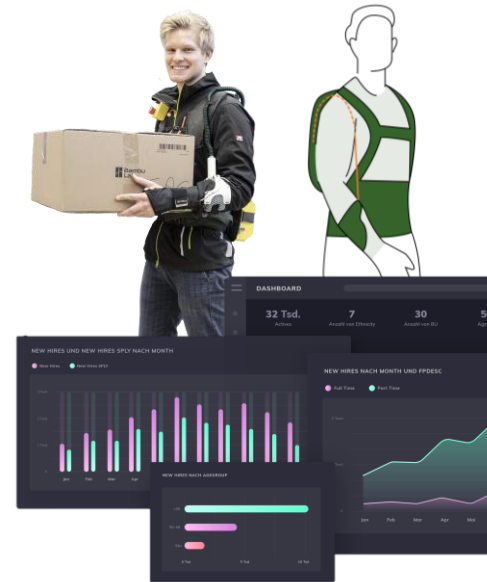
DASHBOARD

32 Tsd.
Actives

7
Anzahl von Ethnicity

30
Anzahl von BU

5
Age

NEW HIRES UND NEW HIRES SPLY NACH MONTH

New Hires
New Hires SPLY

Jan
Feb
Mar
Apr

NEW HIRES NACH MONTH UND FPDESC

Full Time
Part Time

Jan
Feb
Mar
Apr

NEW HIRES NACH AGEGROUP